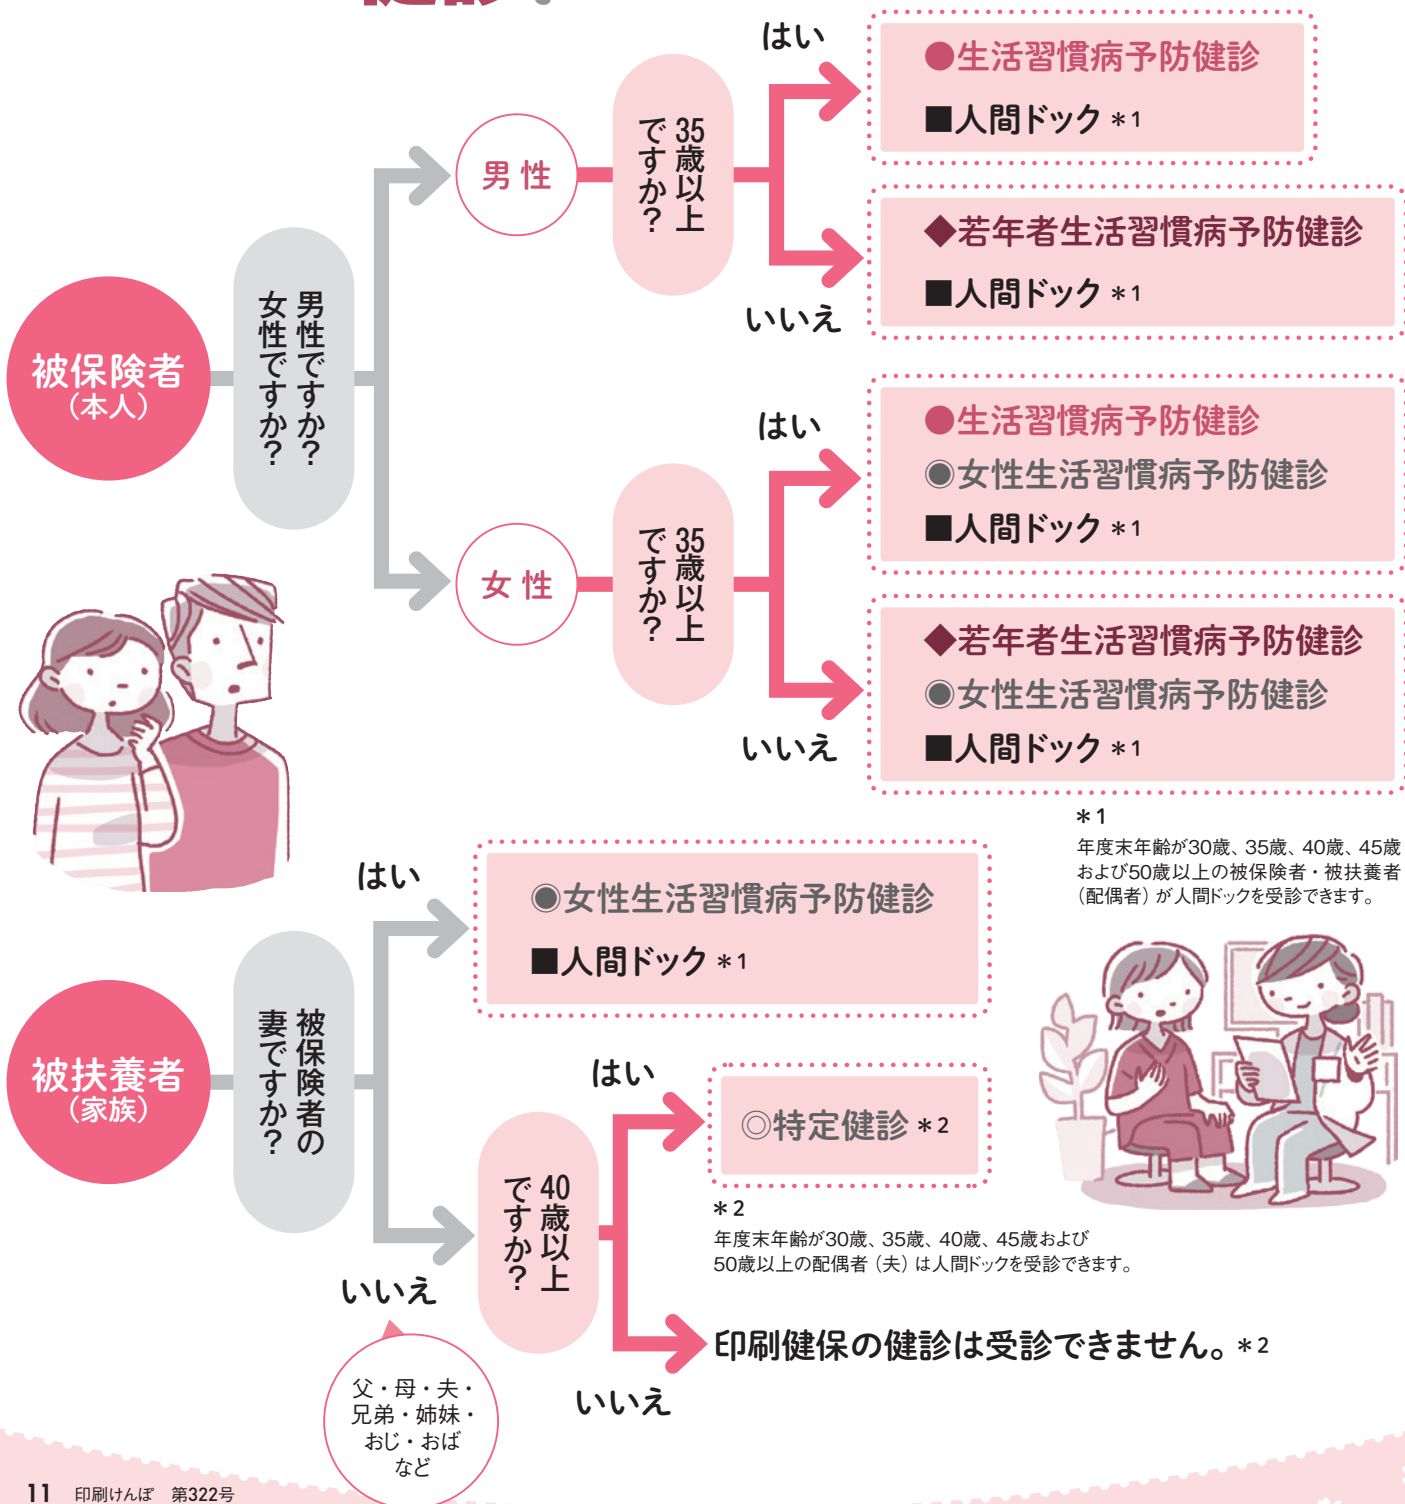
被保険者
（本人）

男性ですか？
女性ですか？

男性

35歳以上ですか？

はい

●生活習慣病予防健診
■人間ドック ＊1

いいえ

◆若年者生活習慣病予防健診
■人間ドック ＊1

女性

35歳以上ですか？

はい

●生活習慣病予防健診
◉女性生活習慣病予防健診
■人間ドック ＊1

いいえ

◆若年者生活習慣病予防健診
◉女性生活習慣病予防健診
■人間ドック ＊1

＊1
年度末年齢が30歳、35歳、40歳、45歳および50歳以上の被保険者・被扶養者（配偶者）が人間ドックを受診できます。

被扶養者
（家族）

被保険者の妻ですか？

はい

◉女性生活習慣病予防健診
■人間ドック ＊1

いいえ

父・母・夫・兄弟・姉妹・おじ・おばなど

40歳以上ですか？

はい

◎特定健診 ＊2

＊2
年度末年齢が30歳、35歳、40歳、45歳および50歳以上の配偶者（夫）は人間ドックを受診できます。

いいえ

印刷健保の健診は受診できません。＊2

11 印刷けんぽ 第322号